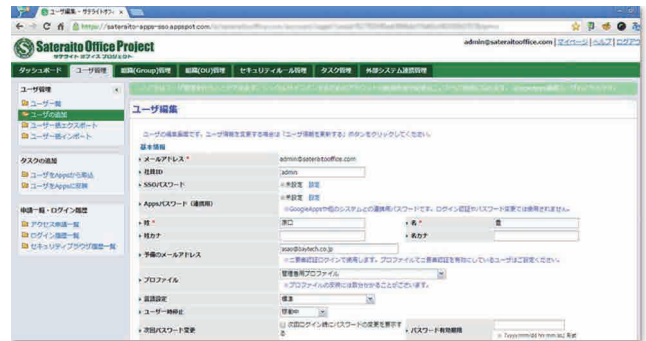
ユーザー編集 - サテライトオフィ ×

https://sateraito-apps-sso.appspot.com

Sateraito Office Project
サテライトオフィスプロジェクト

admin@sateraitooffice.com | マイページ | ヘルプ | ログアウト

ダッシュボード | ユーザー管理 | 組織(Group)管理 | 組織(OU)管理 | セキュリティルール管理 | タスク管理 | 外部システム連携管理

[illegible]

ユーザー管理
ユーザー一覧
ユーザーの追加
ユーザー一括エクスポート
ユーザー一括インポート

タスクの追加
ユーザーをAppsから取込
ユーザーをAppsに反映

申請一覧・ログイン履歴
アクセス申請一覧
ログイン履歴一覧
セキュリティブラウザ履歴一覧

ユーザー編集

ユーザーの編集画面です。ユーザー情報を変更する場合は「ユーザー情報を更新する」ボタンをクリックしてください。

基本情報

| | |
|---|---|
| メールアドレス * | admin@sateraitooffice.com |
| 社員ID | admin |
| SSOパスワード | 未設定 設定 |
| Appsパスワード(連携用) | 未設定 設定<br>※GoogleApps等他のシステムとの連携用パスワードです。ログイン認証やパスワード変更では使用されません。 |
| 姓 * | 浜口 | 名 * | 豊 |
| 姓カナ | | 名カナ | |
| 予備のメールアドレス | asao@baytech.co.jp<br>※二要素認証ログインで使用します。プロファイルで二要素認証を有効にしているユーザーはご設定ください。 |
| プロファイル | 管理者用プロファイル<br>※プロファイルの変更には数分かかることがございます。 |
| 言語設定 | 標準 |
| ユーザー種別 | 管理者 |
| 次回パスワード変更 | 次回ログイン時にパスワードの変更を要求する | パスワード有効期限 | ※ Tyyyy/mm/dd hh:mm:ss] 形式 |